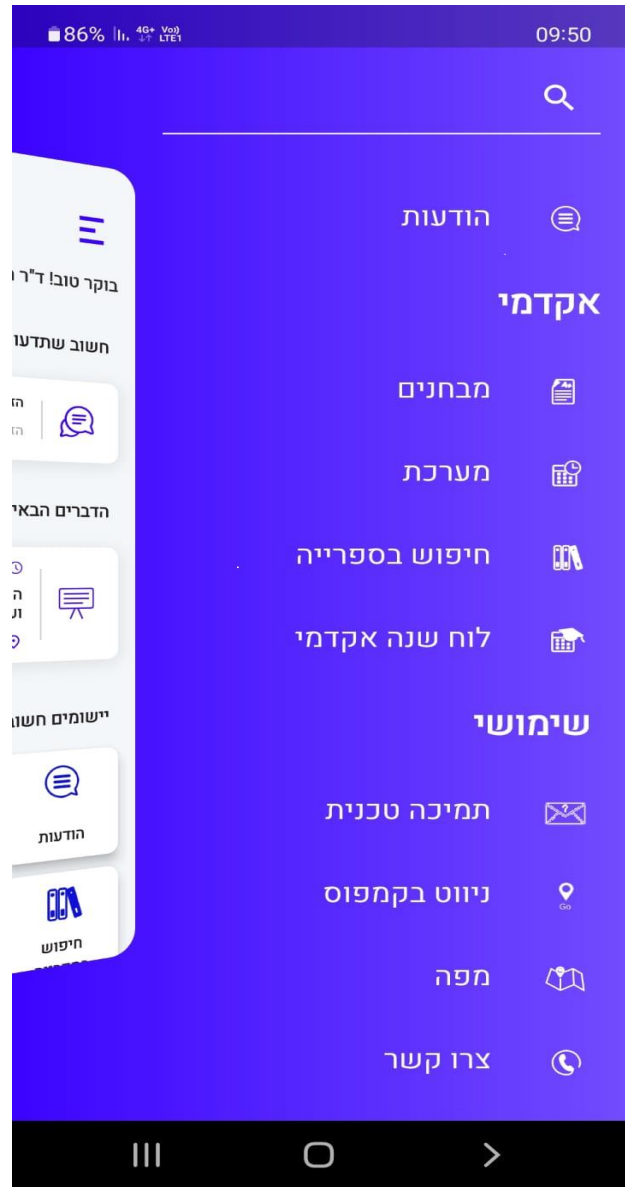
86% 4G+ Vo)) LTE1
09:50

הודעות
אקדמי
מבחנים
מערכת
חיפוש בספרייה
לוח שנה אקדמי
שימושי
תמיכה טכנית
ניווט בקמפוס
Go
מפה
צרו קשר

בוקר טוב! ד"ר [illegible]
חשוב שתדעו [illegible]
הז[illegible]
הו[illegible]
הדברים הבאי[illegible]
ה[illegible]
ו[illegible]
יישומים חשו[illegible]
הודעות
חיפוש
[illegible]